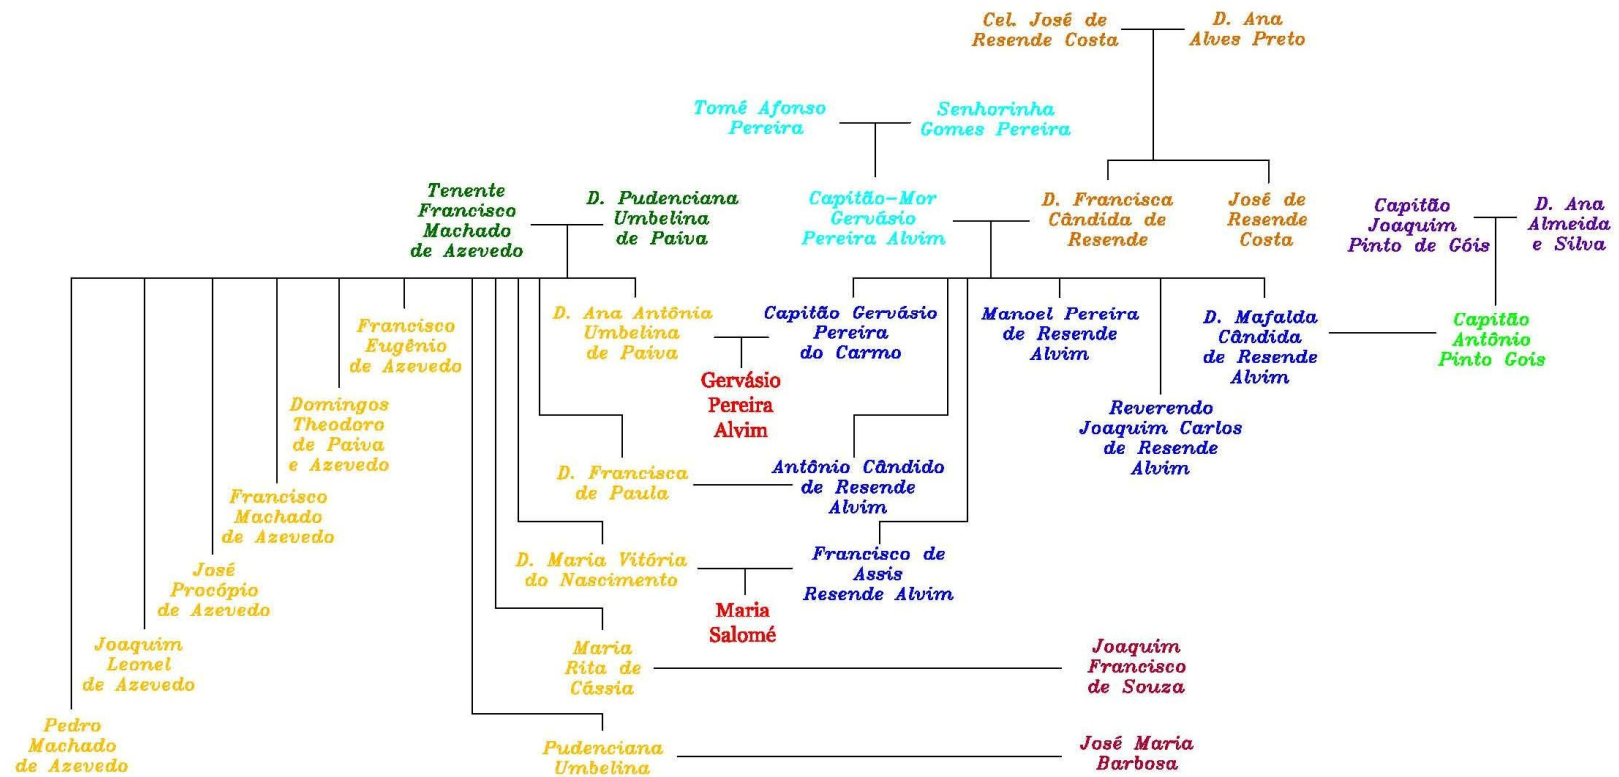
Cel. José de Resende Costa

D. Ana Alves Preto

Tomé Afonso Pereira

Senhorinha Gomes Pereira

Tenente Francisco Machado de Azevedo

D. Pudenciana Umbelina de Paiva

Capitão-Mor Gervásio Pereira Alvim

D. Francisca Cândida de Resende

José de Resende Costa

Capitão Joaquim Pinto de Góis

D. Ana Almeida e Silva

D. Ana Antônia Umbelina de Paiva

Capitão Gervásio Pereira do Carmo

Manoel Pereira de Resende Alvim

D. Mafalda Cândida de Resende Alvim

Capitão Antônio Pinto Gois

Francisco Eugênio de Azevedo

Gervásio Pereira Alvim

Reverendo Joaquim Carlos de Resende Alvim

Domingos Theodoro de Paiva e Azevedo

D. Francisca de Paula

Antônio Cândido de Resende Alvim

Francisco Machado de Azevedo

D. Maria Vitória do Nascimento

Francisco de Assis Resende Alvim

José Procópio de Azevedo

Maria Salomé

Joaquim Leonel de Azevedo

Maria Rita de Cássia

Joaquim Francisco de Souza

Pedro Machado de Azevedo

Pudenciana Umbelina

José Maria Barbosa